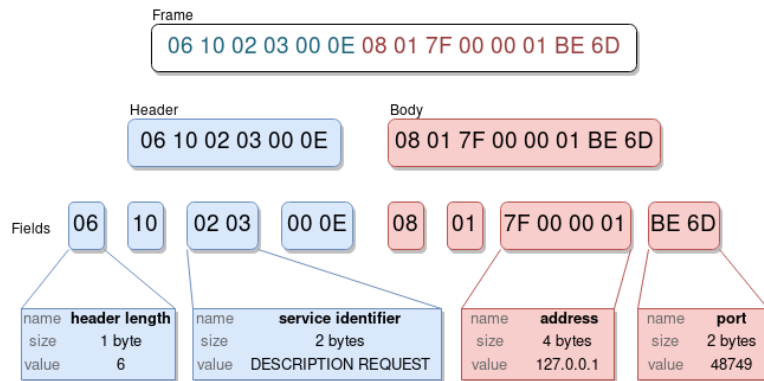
Frame

06 10 02 03 00 0E 08 01 7F 00 00 01 BE 6D

Header

06 10 02 03 00 0E

Body

08 01 7F 00 00 01 BE 6D

Fields

06

10

02 03

00 0E

08

01

7F 00 00 01

BE 6D

| name | header length |
|---|---|
| size | 1 byte |
| value | 6 |

| name | service identifier |
|---|---|
| size | 2 bytes |
| value | DESCRIPTION REQUEST |

| name | address |
|---|---|
| size | 4 bytes |
| value | 127.0.0.1 |

| name | port |
|---|---|
| size | 2 bytes |
| value | 48749 |